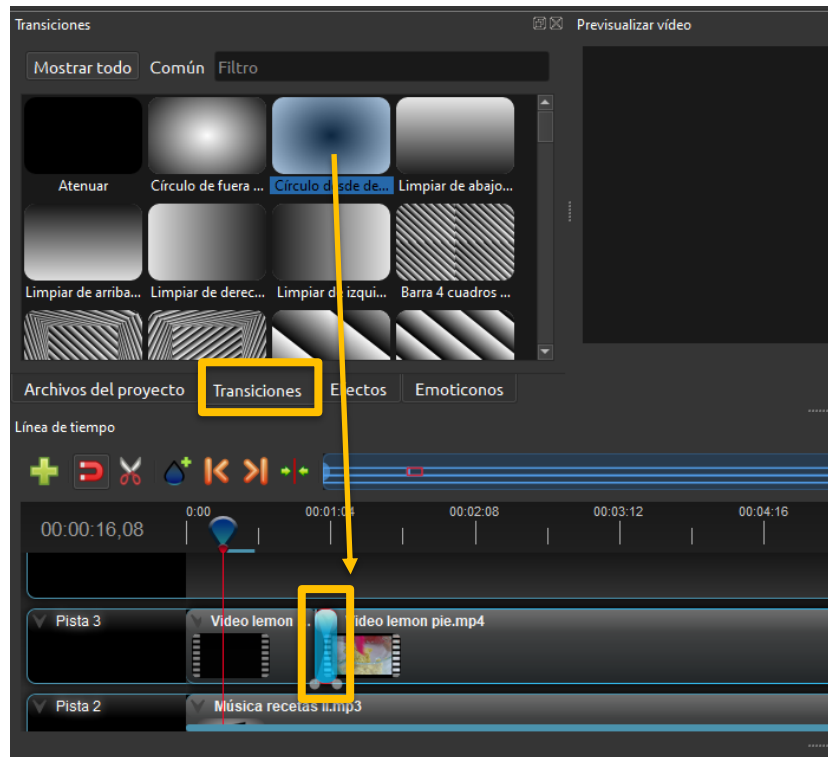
Transiciones

Previsualizar vídeo

Mostrar todo Común Filtro

Atenuar
Círculo de fuera ...
Círculo desde de...
Limpiar de abajo...
Limpiar de arriba...
Limpiar de derec...
Limpiar de izqui...
Barra 4 cuadros ...

Archivos del proyecto
Transiciones
Efectos
Emoticonos

Línea de tiempo

00:00:16,08
0:00
00:01:04
00:02:08
00:03:12
00:04:16

Pista 3
Video lemon ...
Video lemon pie.mp4

Pista 2
Música recetas ii.mp3